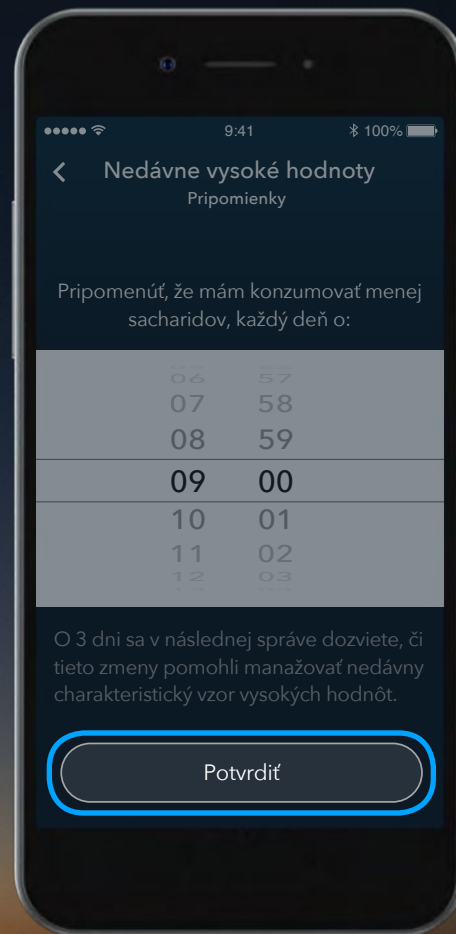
9:41
100%

Nedávne vysoké hodnoty
Pripomienky

Pripomenúť, že mám konzumovať menej sacharidov, každý deň o:

06 57
07 58
08 59
09 00
10 01
11 02
12 03

O 3 dni sa v následnej správe dozviete, či tieto zmeny pomohli manažovať nedávny charakteristický vzor vysokých hodnôt.

Potvrdiť